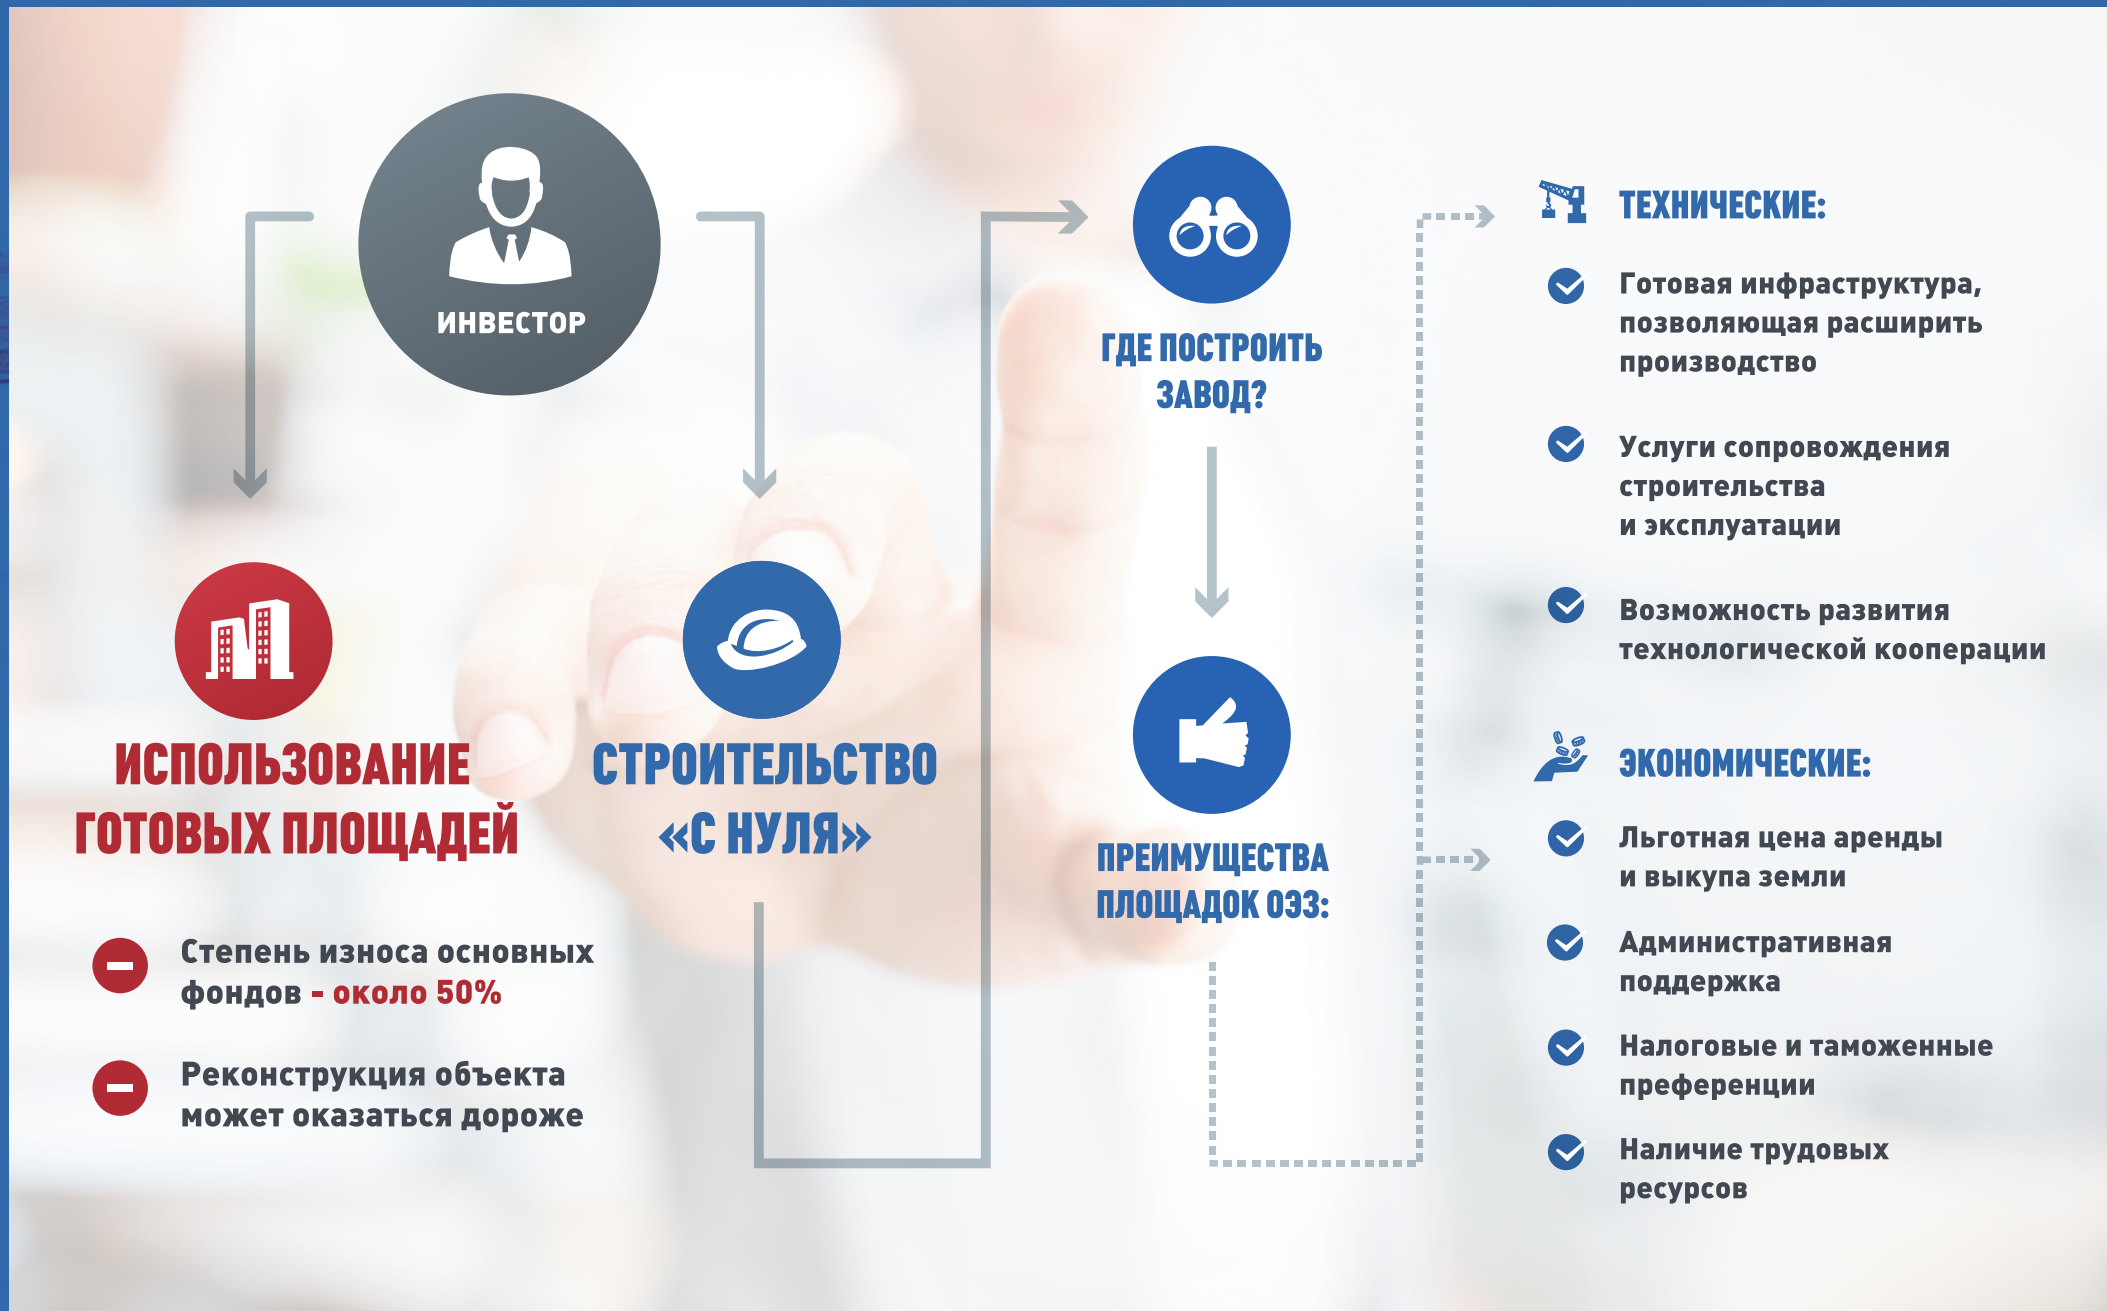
ИНВЕСТОР

ИСПОЛЬЗОВАНИЕ ГОТОВЫХ ПЛОЩАДЕЙ

Степень износа основных фондов - около 50%

Реконструкция объекта может оказаться дороже

СТРОИТЕЛЬСТВО «С НУЛЯ»

ГДЕ ПОСТРОИТЬ ЗАВОД?

ПРЕИМУЩЕСТВА ПЛОЩАДОК ОЭЗ:

ТЕХНИЧЕСКИЕ:

Готовая инфраструктура, позволяющая расширить производство

Услуги сопровождения строительства и эксплуатации

Возможность развития технологической кооперации

ЭКОНОМИЧЕСКИЕ:

Льготная цена аренды и выкупа земли

Административная поддержка

Налоговые и таможенные преференции

Наличие трудовых ресурсов